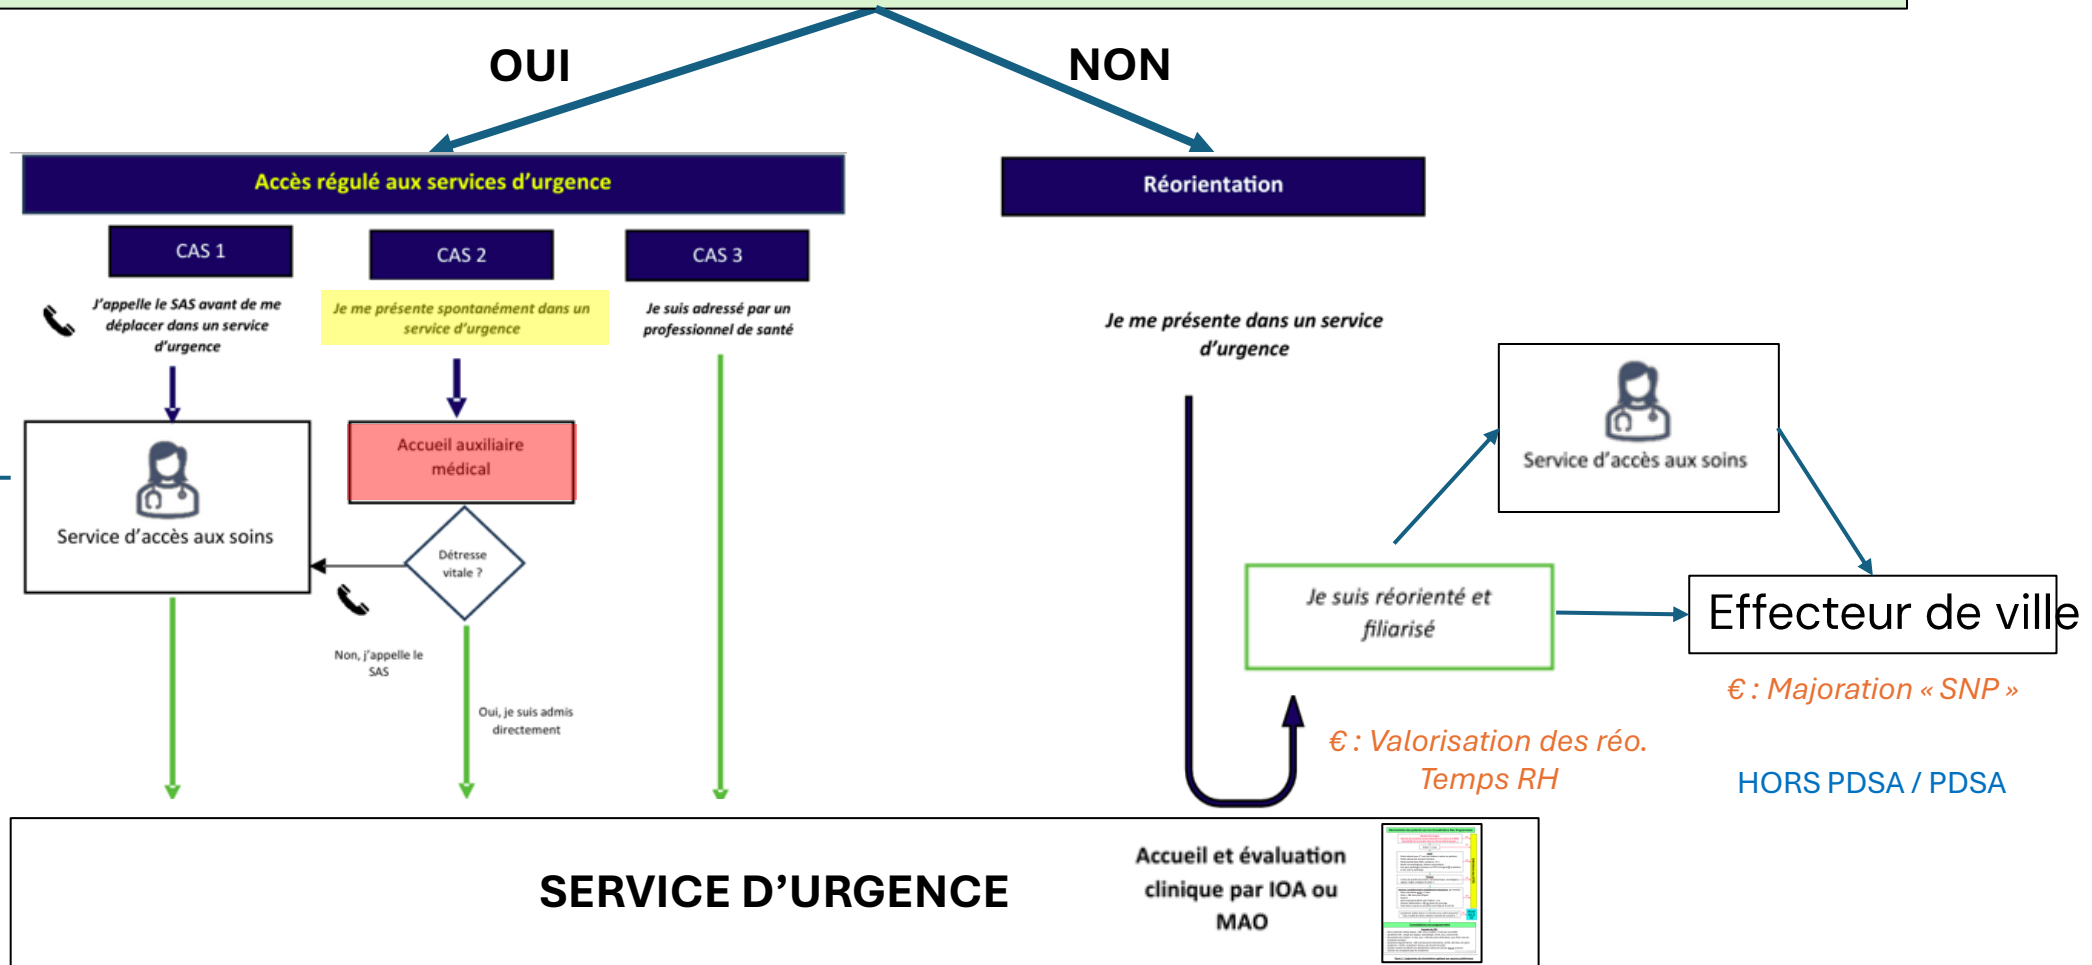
OUI

NON

Accès régulé aux services d'urgence

Réorientation

CAS 1

CAS 2

CAS 3

J'appelle le SAS avant de me déplacer dans un service d'urgence

Je me présente spontanément dans un service d'urgence

Je suis adressé par un professionnel de santé

Je me présente dans un service d'urgence

Service d'accès aux soins

Accueil auxiliaire médical

Détresse vitale ?

Non, j'appelle le SAS

Oui, je suis admis directement

Service d'accès aux soins

Je suis réorienté et filiarisé

Effecteur de ville

€ : Majoration « SNP »

€ : Valorisation des réo. Temps RH

HORS PDSA / PDSA

SERVICE D'URGENCE

Accueil et évaluation clinique par IOA ou MAO

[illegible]